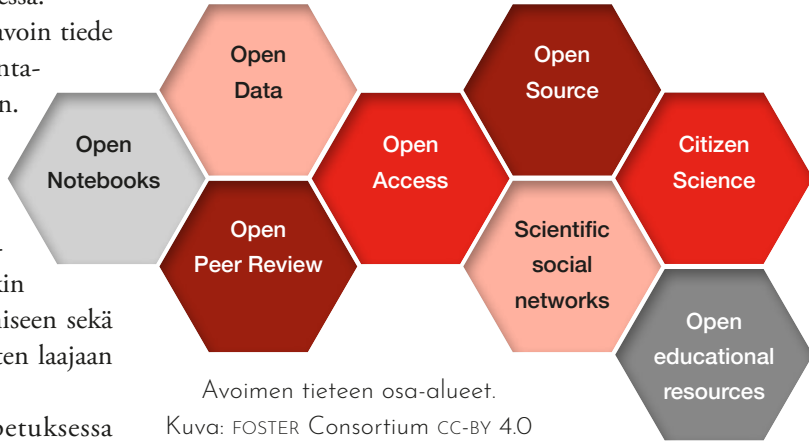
essa.
avoin tiede
nta-
n.

kin
iseen sekä
ten laajaan

petuksessa

Open Notebooks

Open Data

Open Peer Review

Open Access

Open Source

Scientific social networks

Citizen Science

Open educational resources

Avoimen tieteen osa-alueet.
Kuva: FOSTER Consortium CC-BY 4.0